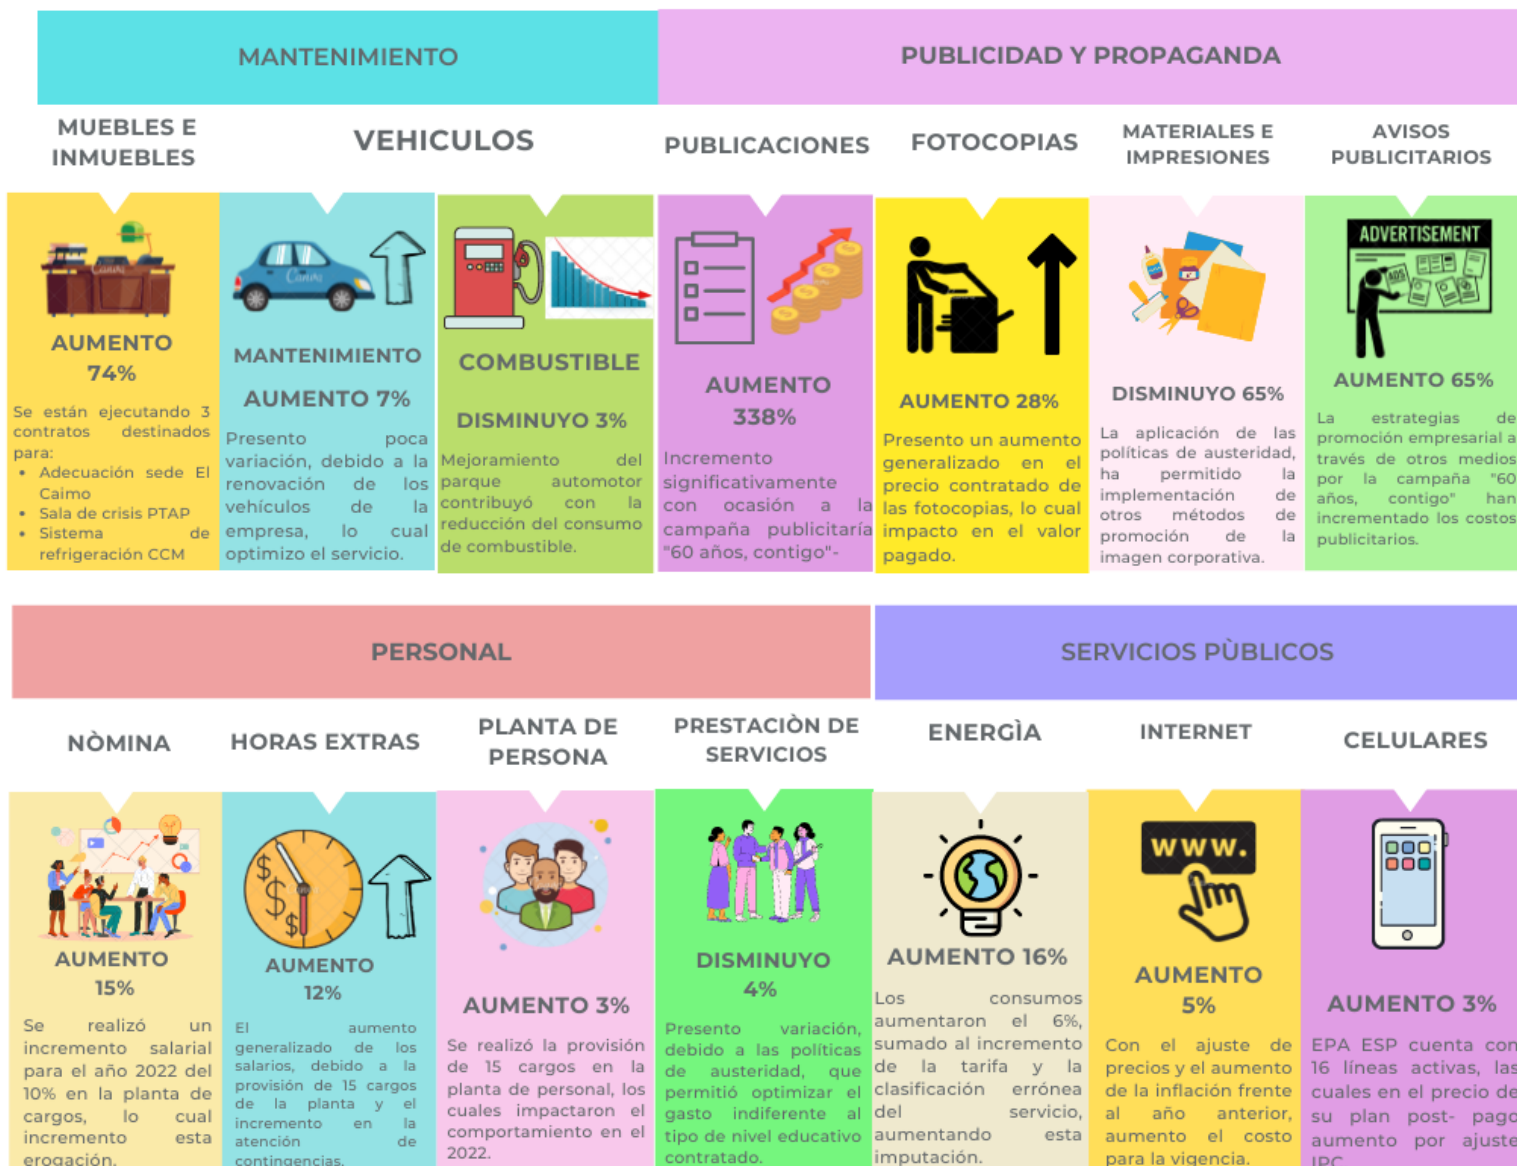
MANTENIMIENTO

PUBLICIDAD Y PROPAGANDA

MUEBLES E INMUEBLES

VEHICULOS

PUBLICACIONES

FOTOCOPIAS

MATERIALES E IMPRESIONES

AVISOS PUBLICITARIOS

AUMENTO 74%

Se están ejecutando 3 contratos destinados para:
• Adecuación sede El Caimo
• Sala de crisis PTAP
• Sistema de refrigeración CCM

MANTENIMIENTO

AUMENTO 7%

Presento poca variación, debido a la renovación de los vehículos de la empresa, lo cual optimizo el servicio.

COMBUSTIBLE

DISMINUYO 3%

Mejoramiento del parque automotor contribuyó con la reducción del consumo de combustible.

AUMENTO 338%

Incremento significativamente con ocasión a la campaña publicitaría "60 años, contigo"-

AUMENTO 28%

Presento un aumento generalizado en el precio contratado de las fotocopias, lo cual impacto en el valor pagado.

DISMINUYO 65%

La aplicación de las políticas de austeridad, ha permitido la implementación de otros métodos de promoción de la imagen corporativa.

ADVERTISEMENT

AUMENTO 65%

La estrategias de promoción empresarial a través de otros medios por la campaña "60 años, contigo" han incrementado los costos publicitarios.

PERSONAL

SERVICIOS PÙBLICOS

NÒMINA

HORAS EXTRAS

PLANTA DE PERSONA

PRESTACIÒN DE SERVICIOS

ENERGÌA

INTERNET

CELULARES

AUMENTO 15%

Se realizó un incremento salarial para el año 2022 del 10% en la planta de cargos, lo cual incremento esta erogación.

AUMENTO 12%

El aumento generalizado de los salarios, debido a la provisión de 15 cargos de la planta y el incremento en la atención de contingencias.

AUMENTO 3%

Se realizó la provisión de 15 cargos en la planta de personal, los cuales impactaron el comportamiento en el 2022.

DISMINUYO 4%

Presento variación, debido a las políticas de austeridad, que permitió optimizar el gasto indiferente al tipo de nivel educativo contratado.

AUMENTO 16%

Los consumos aumentaron el 6%, sumado al incremento de la tarifa y la clasificación errónea del servicio, aumentando esta imputación.

WWW.

AUMENTO 5%

Con el ajuste de precios y el aumento de la inflación frente al año anterior, aumento el costo para la vigencia.

AUMENTO 3%

EPA ESP cuenta con 16 líneas activas, las cuales en el precio de su plan post- pago aumento por ajuste IPC